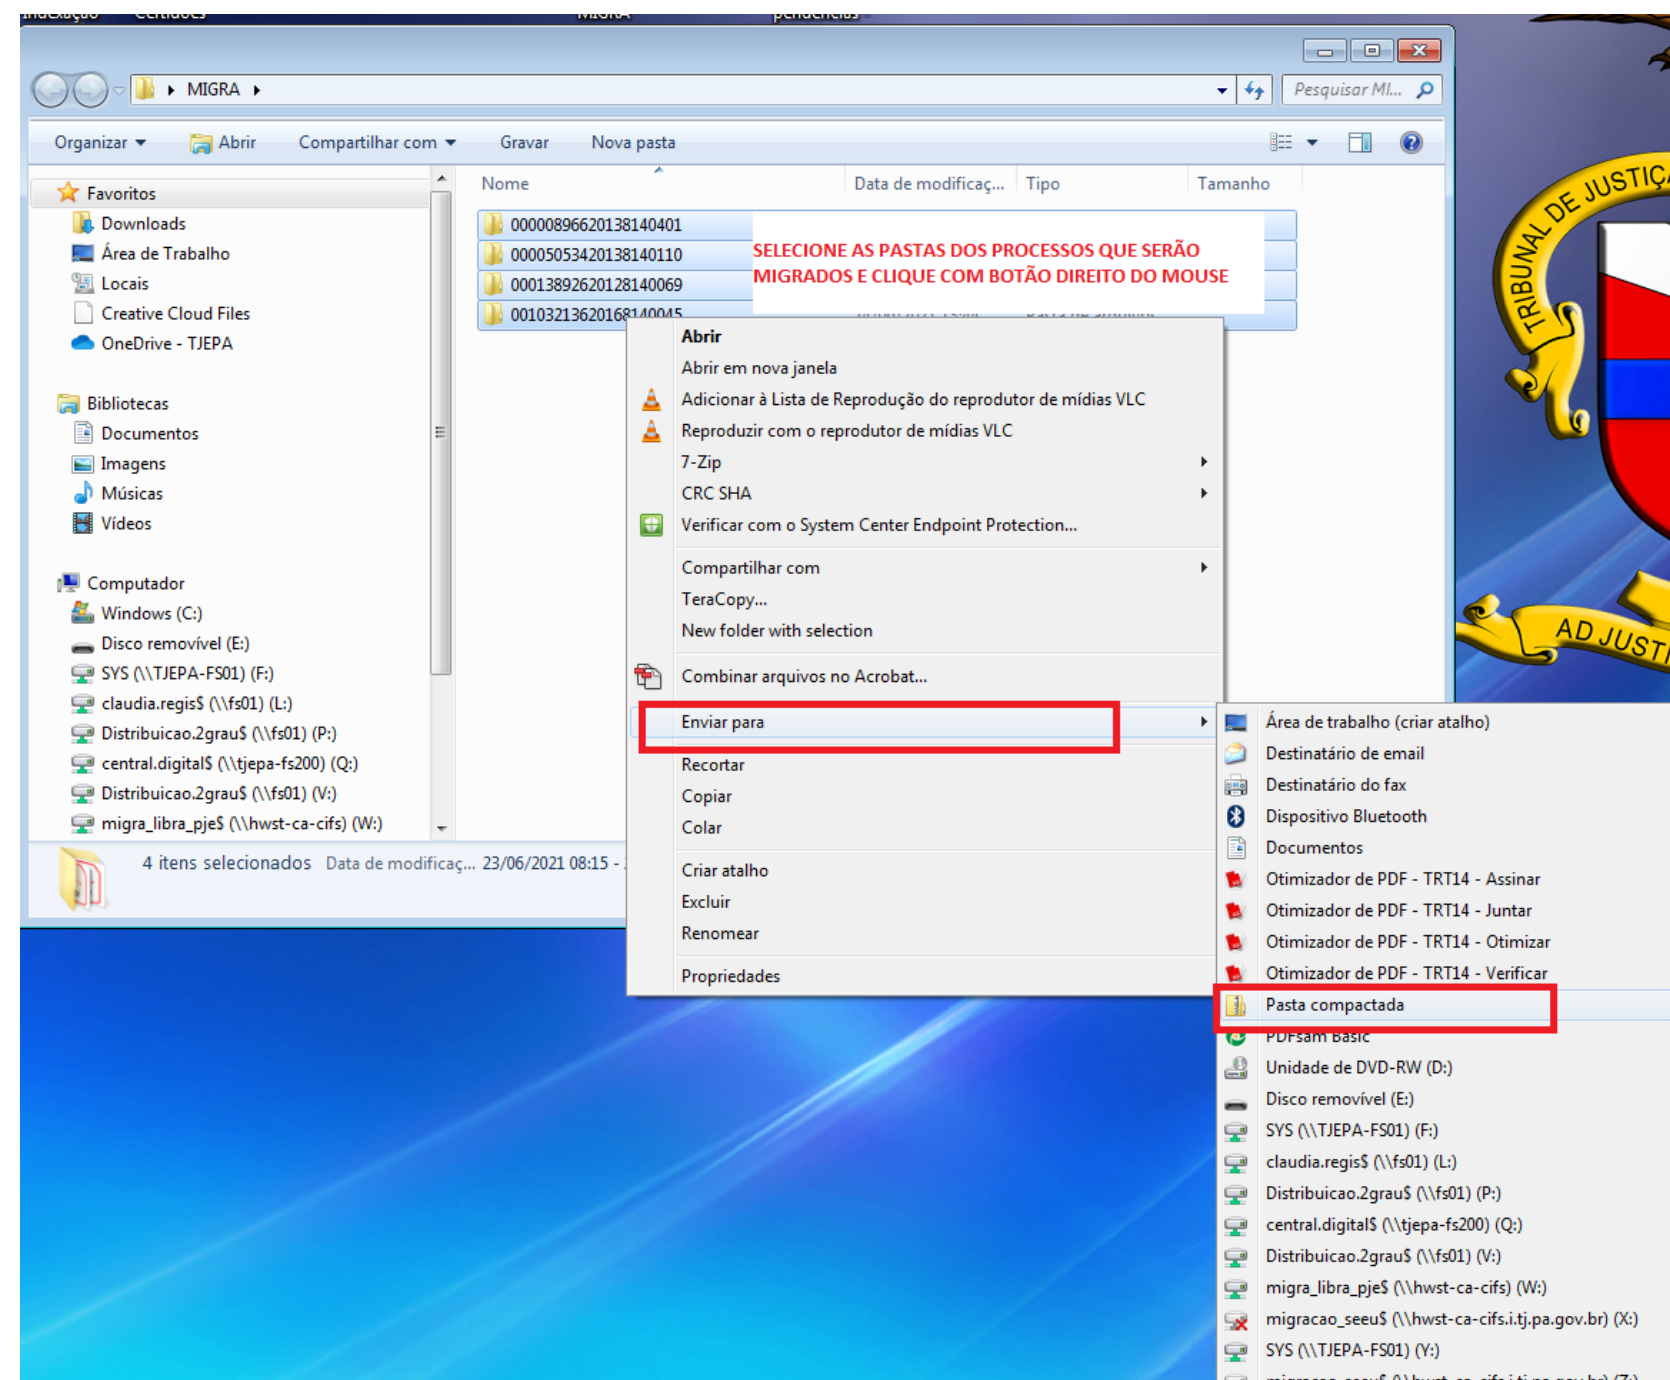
MIGRA

Pesquisar MI...

Organizar
Abrir
Compartilhar com
Gravar
Nova pasta

Favoritos
Downloads
Área de Trabalho
Locais
Creative Cloud Files
OneDrive - TJEPA

Bibliotecas
Documentos
Imagens
Músicas
Vídeos

Computador
Windows (C:)
Disco removível (E:)
SYS (\\TJEPA-FS01) (F:)
claudia.regis$ (\\fs01) (L:)
Distribuicao.2grau$ (\\fs01) (P:)
central.digital$ (\\tjepa-fs200) (Q:)
Distribuicao.2grau$ (\\fs01) (V:)
migra_libra_pje$ (\\hwst-ca-cifs) (W:)

Nome
Data de modificaç...
Tipo
Tamanho

00000896620138140401
00005053420138140110
00013892620128140069
0010321362016814004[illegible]

SELECIONE AS PASTAS DOS PROCESSOS QUE SERÃO MIGRADOS E CLIQUE COM BOTÃO DIREITO DO MOUSE

Abrir
Abrir em nova janela
Adicionar à Lista de Reprodução do reprodutor de mídias VLC
Reproduzir com o reprodutor de mídias VLC
7-Zip
CRC SHA
Verificar com o System Center Endpoint Protection...
Compartilhar com
TeraCopy...
New folder with selection
Combinar arquivos no Acrobat...
Enviar para
Recortar
Copiar
Colar
Criar atalho
Excluir
Renomear
Propriedades

Área de trabalho (criar atalho)
Destinatário de email
Destinatário do fax
Dispositivo Bluetooth
Documentos
Otimizador de PDF - TRT14 - Assinar
Otimizador de PDF - TRT14 - Juntar
Otimizador de PDF - TRT14 - Otimizar
Otimizador de PDF - TRT14 - Verificar
Pasta compactada
PDFsam Basic
Unidade de DVD-RW (D:)
Disco removível (E:)
SYS (\\TJEPA-FS01) (F:)
claudia.regis$ (\\fs01) (L:)
Distribuicao.2grau$ (\\fs01) (P:)
central.digital$ (\\tjepa-fs200) (Q:)
Distribuicao.2grau$ (\\fs01) (V:)
migra_libra_pje$ (\\hwst-ca-cifs) (W:)
migracao_seeu$ (\\hwst-ca-cifs.i.tj.pa.gov.br) (X:)
SYS (\\TJEPA-FS01) (Y:)

4 itens selecionados Data de modificaç... 23/06/2021 08:15 -

TRIBUNAL DE JUSTIÇ
AD JUSTI